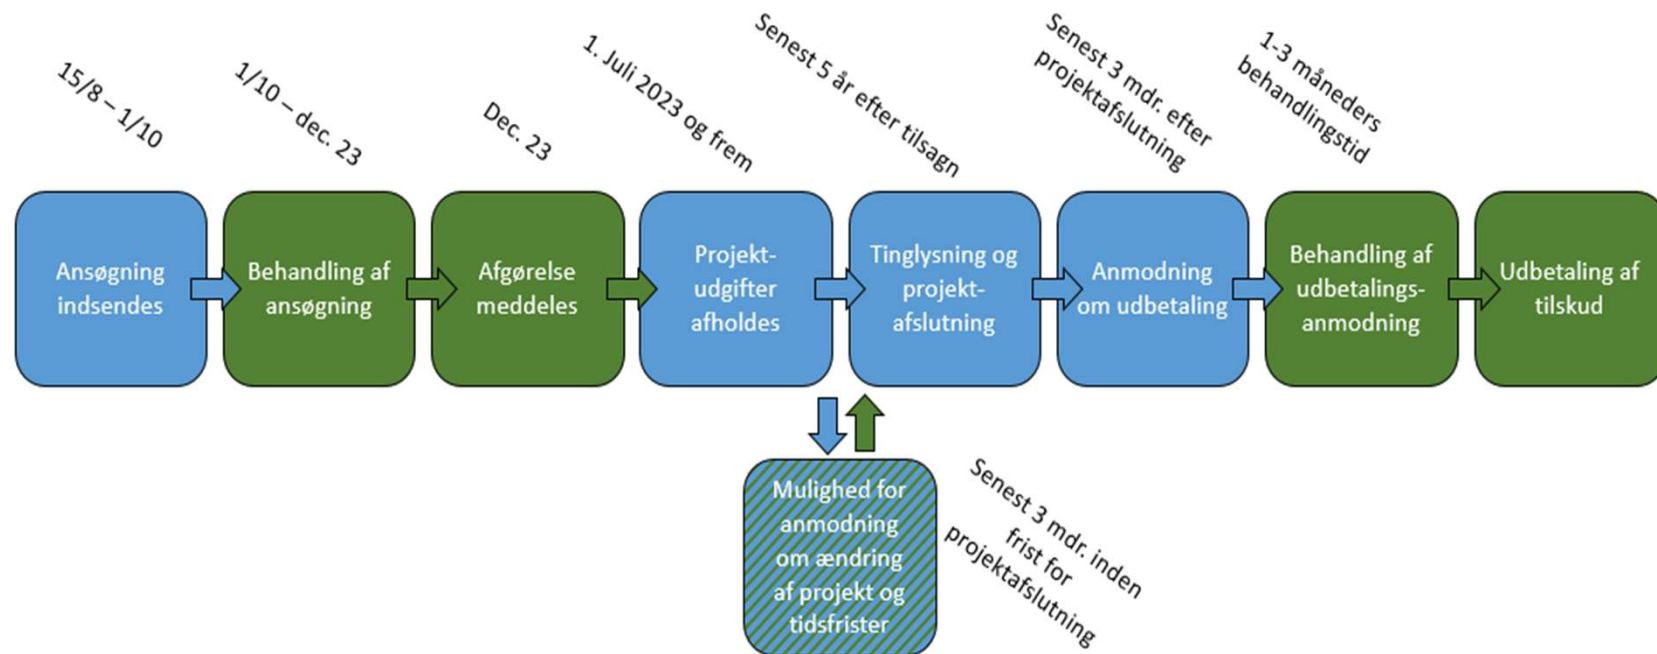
15/8 – 1/10

Ansøgning indsendes

1/10 – dec. 23

Behandling af ansøgning

Dec. 23

Afgørelse meddeles

1. Juli 2023 og frem

Projekt-udgifter afholdes

Senest 5 år efter tilsagn

Tinglysning og projekt-afslutning

Senest 3 mdr. efter projektafslutning

Anmodning om udbetaling

1-3 måneders behandlingstid

Behandling af udbetalings-anmodning

Udbetaling af tilskud

Mulighed for anmodning om ændring af projekt og tidsfrister

Senest 3 mdr. inden frist for projektafslutning